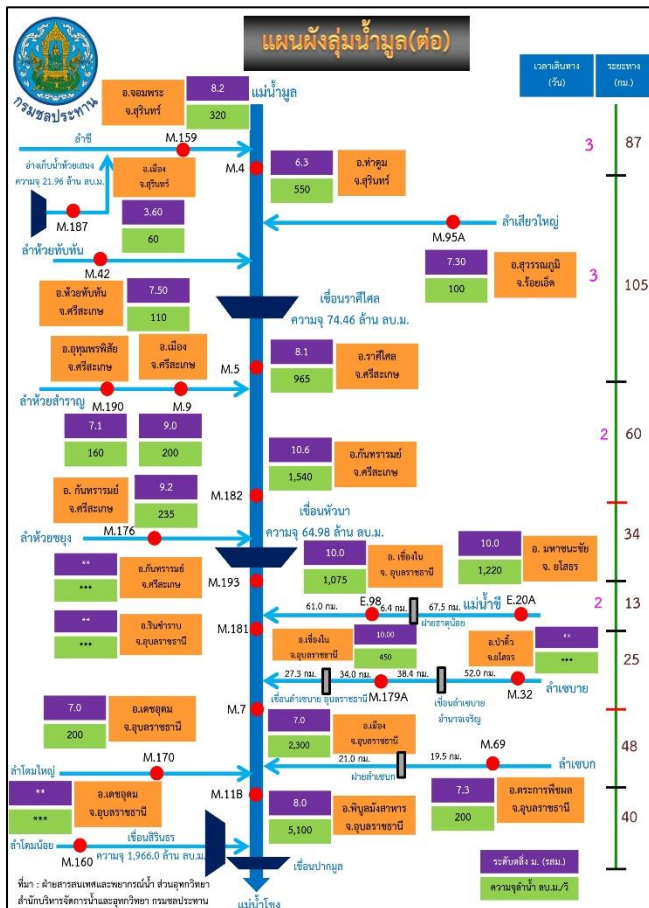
แผนผังลุ่มน้ำมูล(ต่อ)

กรมชลประทาน

เวลาเดินทาง (วัน)

ระยะทาง (กม.)

อ.จอมพระ จ.สุรินทร์

8.2

320

แม่น้ำมูล

ลำชี

M.159

3

87

อ่างเก็บน้ำห้วยเสนง ความจุ 21.96 ล้าน ลบ.ม.

อ.เมือง จ.สุรินทร์

M.4

6.3

550

อ.ท่าตูม จ.สุรินทร์

M.187

3.60

60

ลำเสียวใหญ่

M.95A

ลำห้วยทับทัน

M.42

7.30

100

อ.สุวรรณภูมิ จ.ร้อยเอ็ด

3

105

อ.ห้วยทับทัน จ.ศรีสะเกษ

7.50

110

เขื่อนราศีไศล ความจุ 74.46 ล้าน ลบ.ม.

อ.อุทุมพรพิสัย จ.ศรีสะเกษ

อ.เมือง จ.ศรีสะเกษ

M.5

8.1

965

อ.ราศีไศล จ.ศรีสะเกษ

ลำห้วยสำราญ

M.190

M.9

7.1

160

9.0

200

2

60

10.6

1,540

อ.กันทรารมย์ จ.ศรีสะเกษ

อ. กันทรารมย์ จ.ศรีสะเกษ

9.2

235

M.182

เขื่อนหัวนา ความจุ 64.98 ล้าน ลบ.ม.

34

ลำห้วยขะยุง

M.176

**

อ.กันทรารมย์ จ.ศรีสะเกษ

***

M.193

10.0

1,075

อ. เขื่องใน จ. อุบลราชธานี

10.0

1,220

อ. มหาชนะชัย จ. ยโสธร

E.98

61.0 กม.

6.4 กม.

67.5 กม.

แม่น้ำชี

E.20A

2

13

ฝายธาตุน้อย

**

อ.วินชำราบ จ.อุบลราชธานี

***

M.181

อ.เขื่องใน จ.อุบลราชธานี

10.00

450

อ.ป่าติ้ว จ.ยโสธร

**

***

25

27.3 กม.

34.0 กม.

38.4 กม.

52.0 กม.

เขื่อนลำเซบาย อุบลราชธานี

M.179A

เขื่อนลำเซบาย อำนาจเจริญ

M.32

ลำเซบาย

7.0

200

อ.เดชอุดม จ.อุบลราชธานี

M.7

7.0

2,300

อ.เมือง จ.อุบลราชธานี

48

21.0 กม.

19.5 กม.

M.69

ฝายลำเซบก

ลำเซบก

ลำโดมใหญ่

M.170

**

***

อ.เดชอุดม จ.อุบลราชธานี

M.11B

8.0

5,100

อ.พิบูลมังสาหาร จ.อุบลราชธานี

7.3

200

อ.ตระการพืชผล จ.อุบลราชธานี

40

ลำโดมน้อย

M.160

เขื่อนสิรินธร ความจุ 1,966.0 ล้าน ลบ.ม.

เขื่อนปากมูล

แม่น้ำโขง

ระดับตลิ่ง ม. (รสม.)

ความจุลำน้ำ ลบ.ม./วิ

ที่มา : ฝ่ายสารสนเทศและพยากรณ์น้ำ ส่วนอุทกวิทยา สำนักบริหารจัดการน้ำและอุทกวิทยา กรมชลประทาน